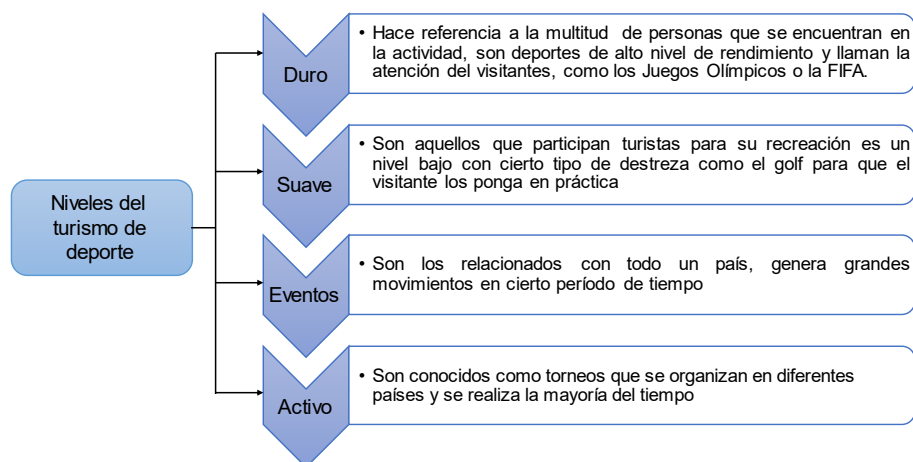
Niveles del turismo de deporte

Duro

• Hace referencia a la multitud de personas que se encuentran en la actividad, son deportes de alto nivel de rendimiento y llaman la atención del visitantes, como los Juegos Olímpicos o la FIFA.

Suave

• Son aquellos que participan turistas para su recreación es un nivel bajo con cierto tipo de destreza como el golf para que el visitante los ponga en práctica

Eventos

• Son los relacionados con todo un país, genera grandes movimientos en cierto período de tiempo

Activo

• Son conocidos como torneos que se organizan en diferentes países y se realiza la mayoría del tiempo